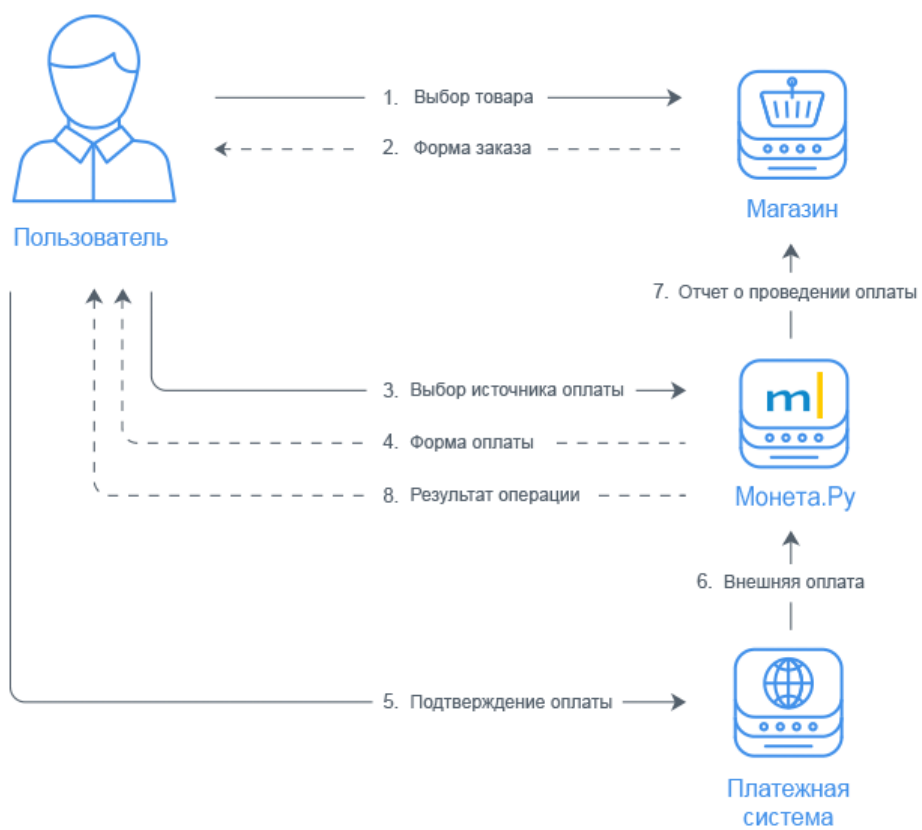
Пользователь

1. Выбор товара

2. Форма заказа

Магазин

7. Отчет о проведении оплаты

3. Выбор источника оплаты

4. Форма оплаты

8. Результат операции

m

Монета.Ру

6. Внешняя оплата

5. Подтверждение оплаты

Платежная система